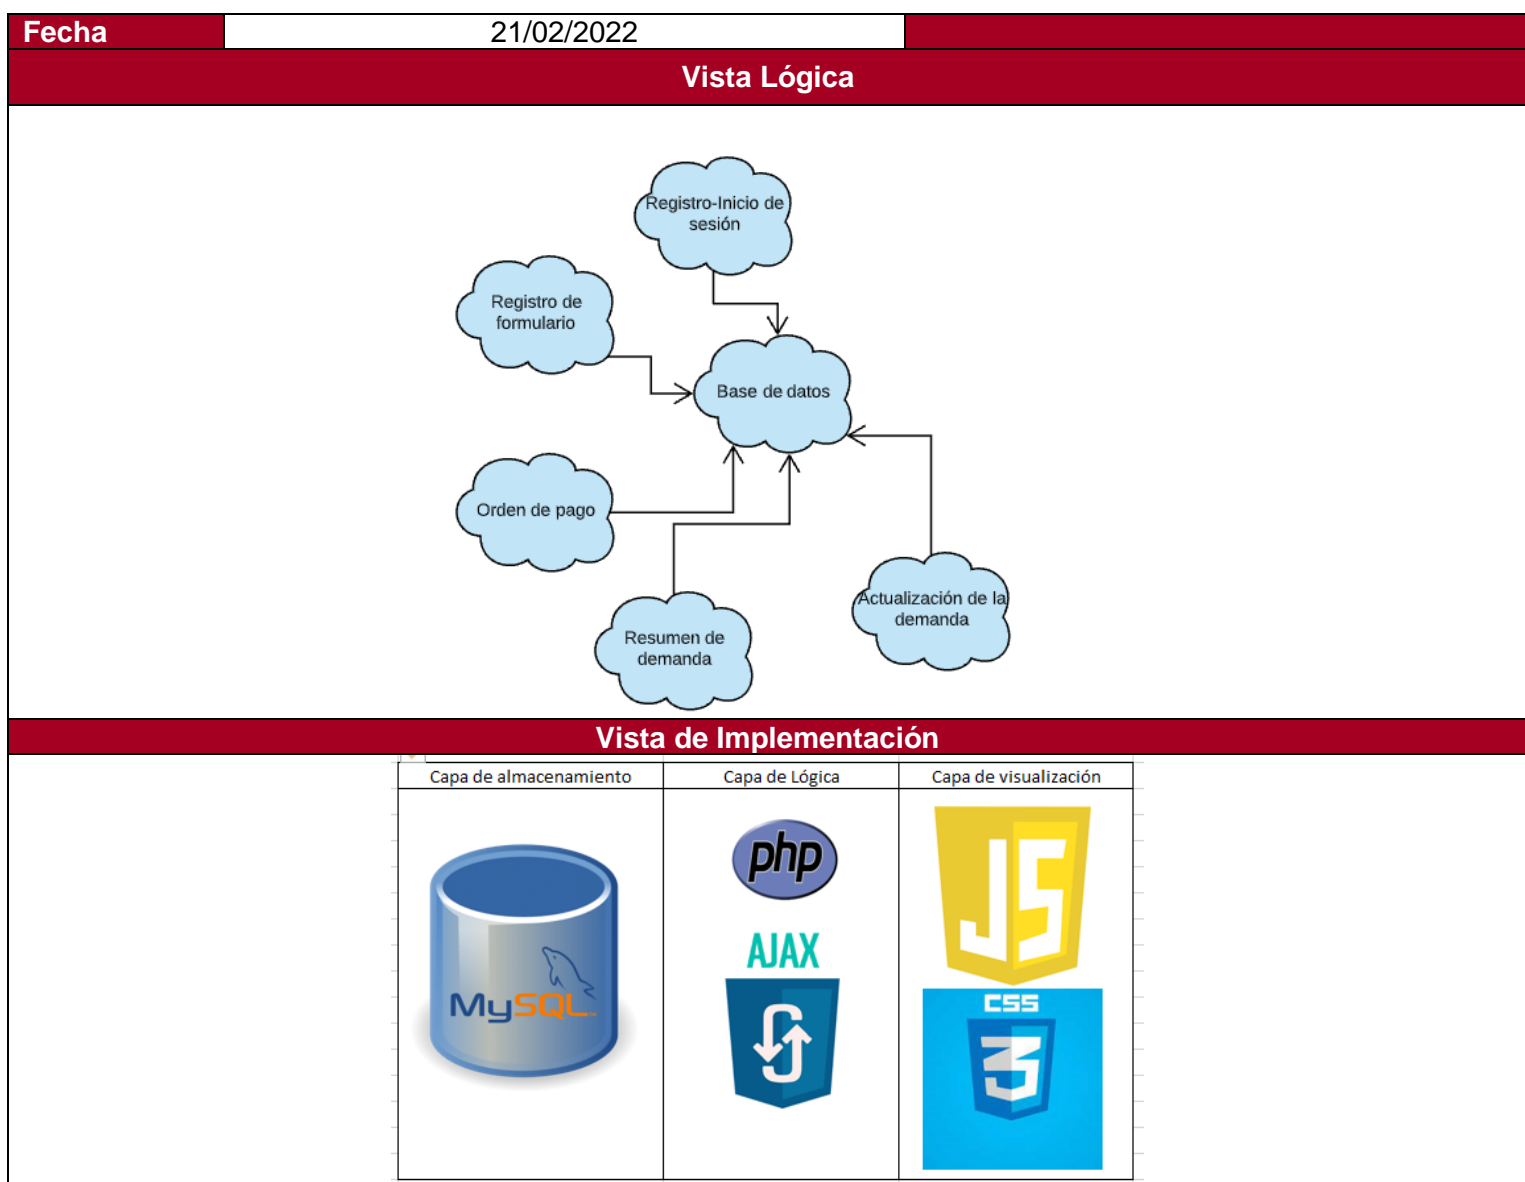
| Fecha | 21/02/2022 | |
|---|---|---|

Vista Lógica

Registro-Inicio de sesión

Registro de formulario

Base de datos

Orden de pago

Actualización de la demanda

Resumen de demanda

Vista de Implementación

| Capa de almacenamiento | Capa de Lógica | Capa de visualización |
|---|---|---|
| MySQL | php AJAX | JS CSS 3 |